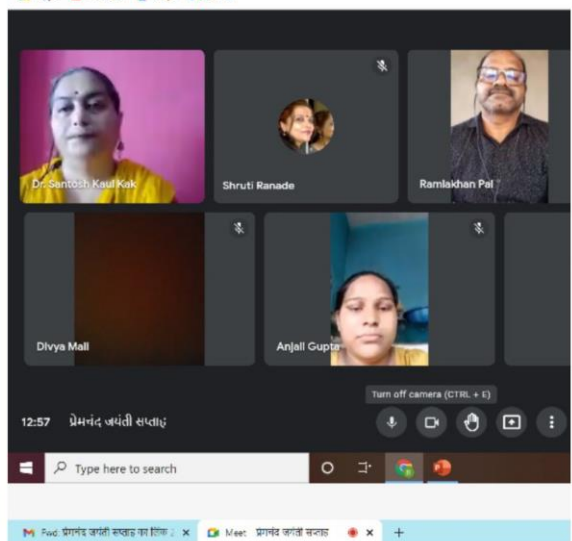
Dr. Santosh Kaul Kak

Shruti Ranade

Ramlakhan Pal

Divya Mall

Anjali Gupta

Turn off camera (CTRL + E)

12:57 પ્રેમચંદ જયંતી સપ્તાહ

Type here to search

Fwd: प्रेमचंद जयंती सप्ताह का लिंक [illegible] ×

Meet: प्रेमचंद जयंती सप्ताह ×

+